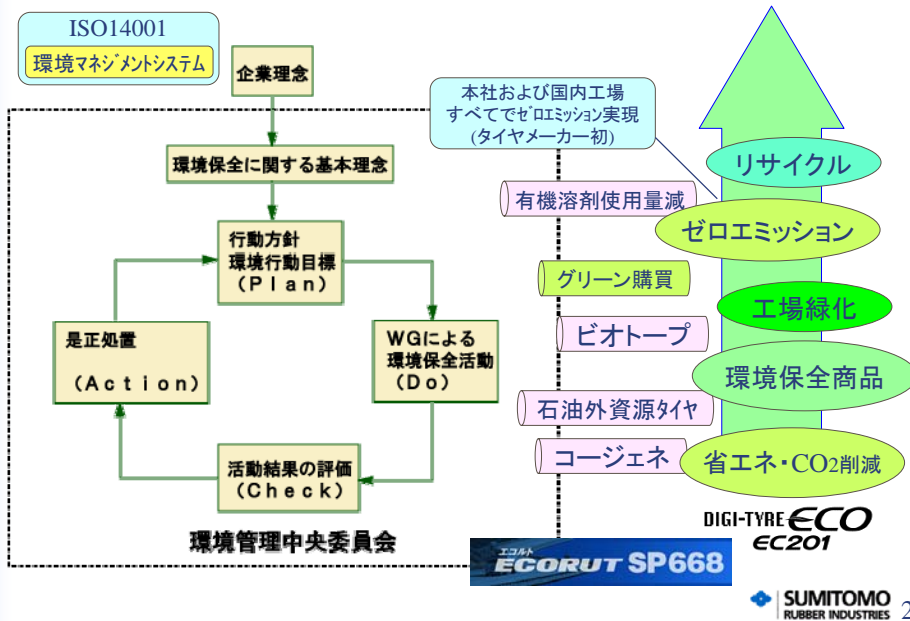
ISO14001
環境マネジメントシステム

企業理念

環境保全に関する基本理念

行動方針
環境行動目標
（Plan）

是正処置

（Action）

WGによる
環境保全活動
（Do）

活動結果の評価
（Check）

環境管理中央委員会

本社および国内工場
すべてでゼロエミッション実現
(タイヤメーカー初)

有機溶剤使用量減

グリーン購買

ビオトープ

石油外資源タイヤ

コージェネ

リサイクル

ゼロエミッション

工場緑化

環境保全商品

省エネ・$CO_2$削減

DIGI-TYRE ECO EC201

エコルト
ECORUT SP668

SUMITOMO RUBBER INDUSTRIES 2